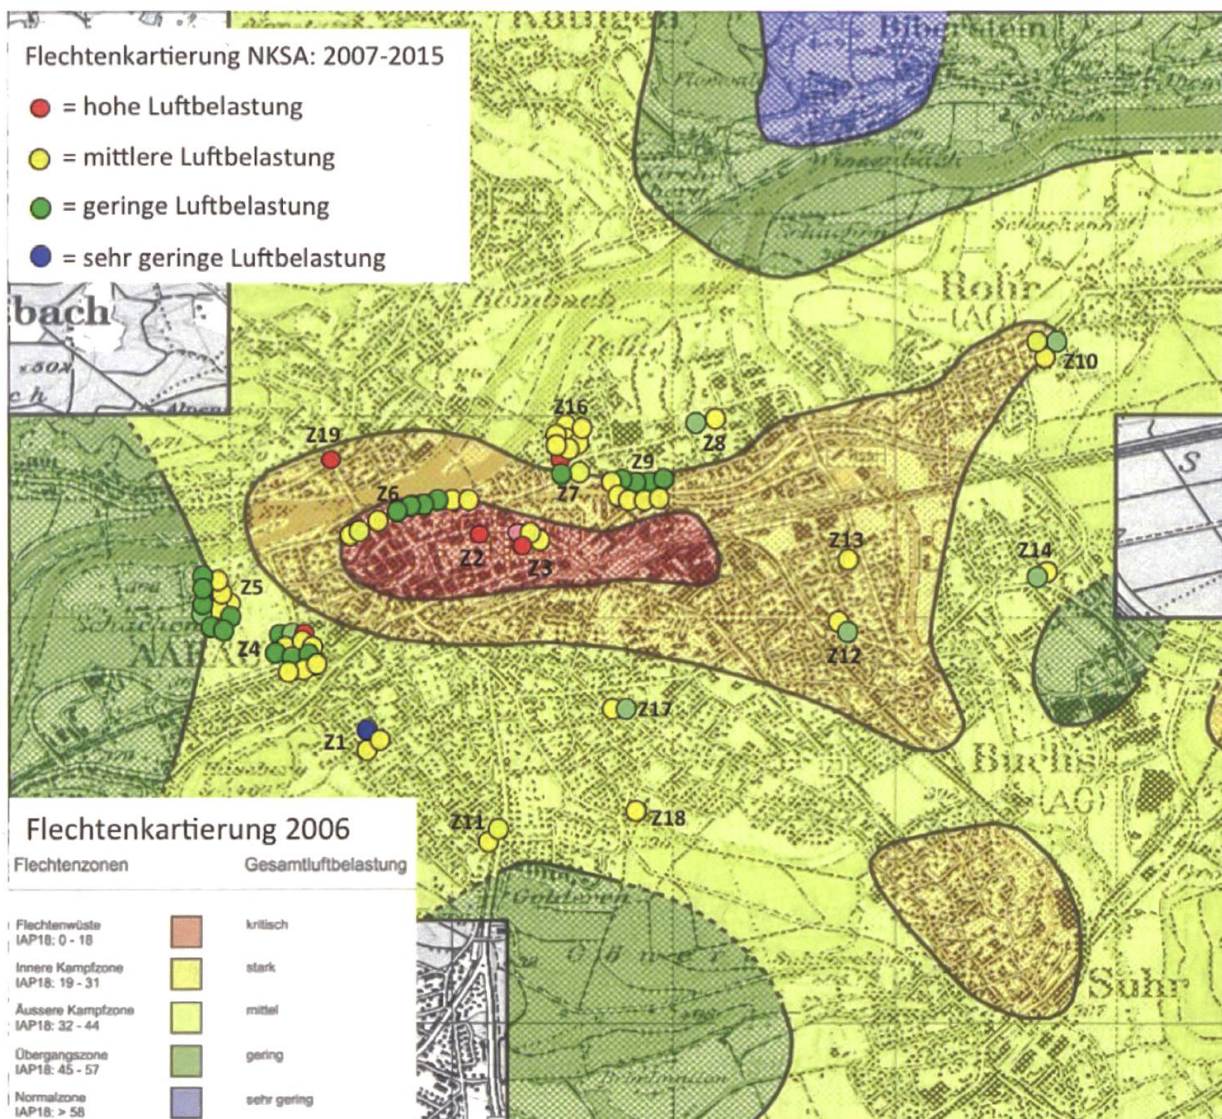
Flechtenkartierung NKSA: 2007-2015

= hohe Luftbelastung

= mittlere Luftbelastung

= geringe Luftbelastung

= sehr geringe Luftbelastung

Biberstein

Rohr (AG)

bach

Z19 Z16 Z8 Z9 Z7 Z6 Z2 Z3 Z10 Z13 Z14 Z5 Z4 Z12 Z17 Z1 Z11 Z18

Buchs (AG)

Suhr

Flechtenkartierung 2006

| Flechtenzonen | | Gesamtluftbelastung |
|---|---|---|
| Flechtenwüste IAP18: 0 - 18 | | kritisch |
| Innere Kampfzone IAP18: 19 - 31 | | stark |
| Äussere Kampfzone IAP18: 32 - 44 | | mittel |
| Übergangszone IAP18: 45 - 57 | | gering |
| Normalzone IAP18: > 58 | | sehr gering |